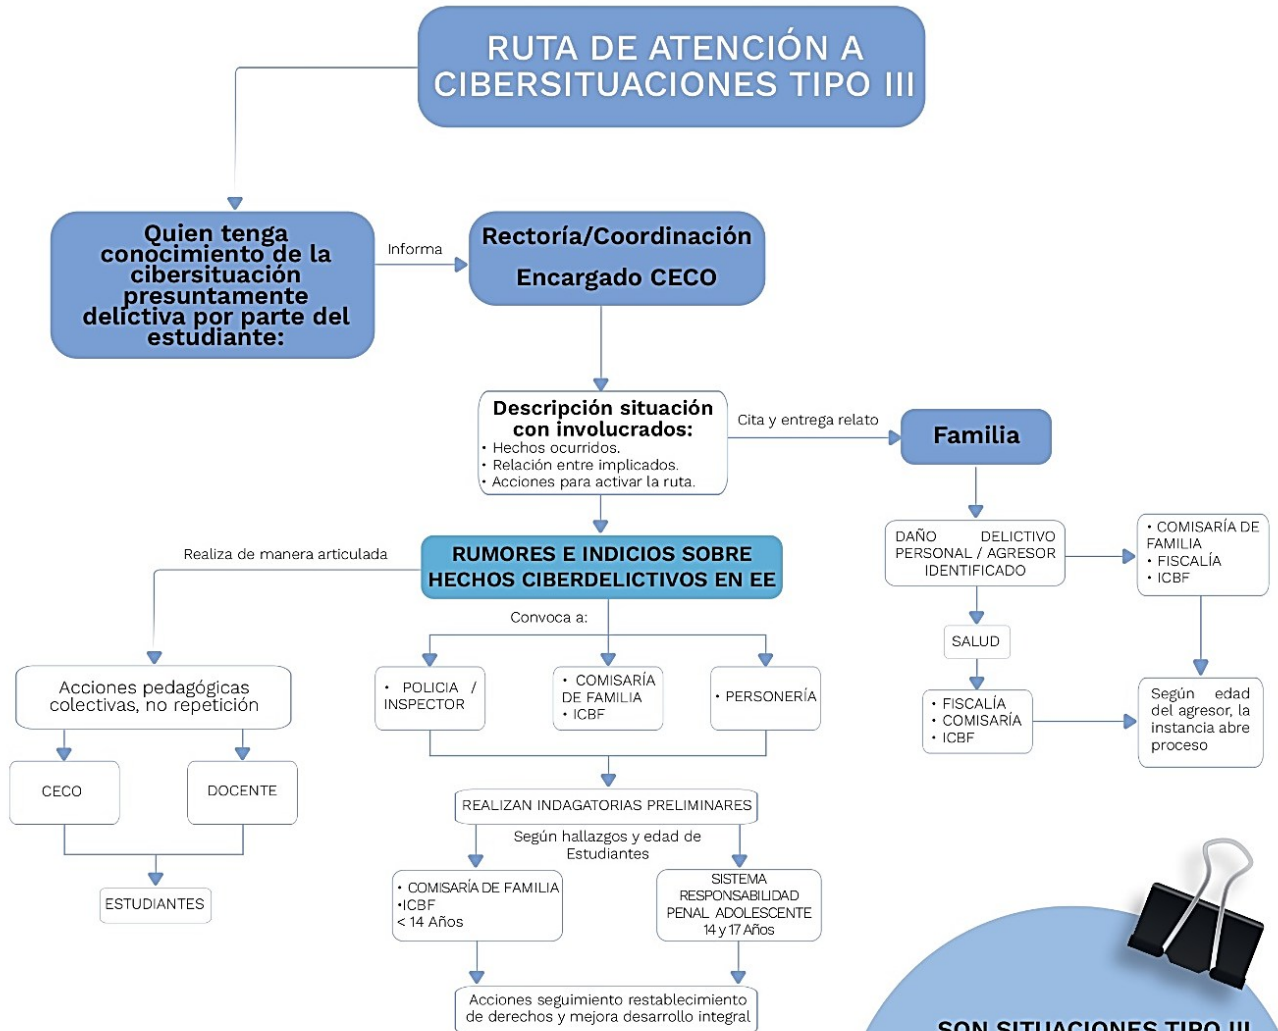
RUTA DE ATENCIÓN A CIBERSITUACIONES TIPO III

Quien tenga conocimiento de la cibersituación presuntamente delictiva por parte del estudiante:

Informa

Rectoría/Coordinación

Encargado CECO

Descripción situación con involucrados:
• Hechos ocurridos.
• Relación entre implicados.
• Acciones para activar la ruta.

Cita y entrega relato

Familia

DAÑO DELICTIVO PERSONAL / AGRESOR IDENTIFICADO

• COMISARÍA DE FAMILIA
• FISCALÍA
• ICBF

SALUD

• FISCALÍA
• COMISARÍA
• ICBF

Según edad del agresor, la instancia abre proceso

Realiza de manera articulada

RUMORES E INDICIOS SOBRE HECHOS CIBERDELICTIVOS EN EE

Convoca a:

Acciones pedagógicas colectivas, no repetición

CECO

DOCENTE

ESTUDIANTES

• POLICIA / INSPECTOR

• COMISARÍA DE FAMILIA
• ICBF

• PERSONERÍA

REALIZAN INDAGATORIAS PRELIMINARES

Según hallazgos y edad de Estudiantes

• COMISARÍA DE FAMILIA
•ICBF
< 14 Años

SISTEMA RESPONSABILIDAD PENAL ADOLESCENTE
14 y 17 Años

Acciones seguimiento restablecimiento de derechos y mejora desarrollo integral

SON SITUACIONES TIPO III